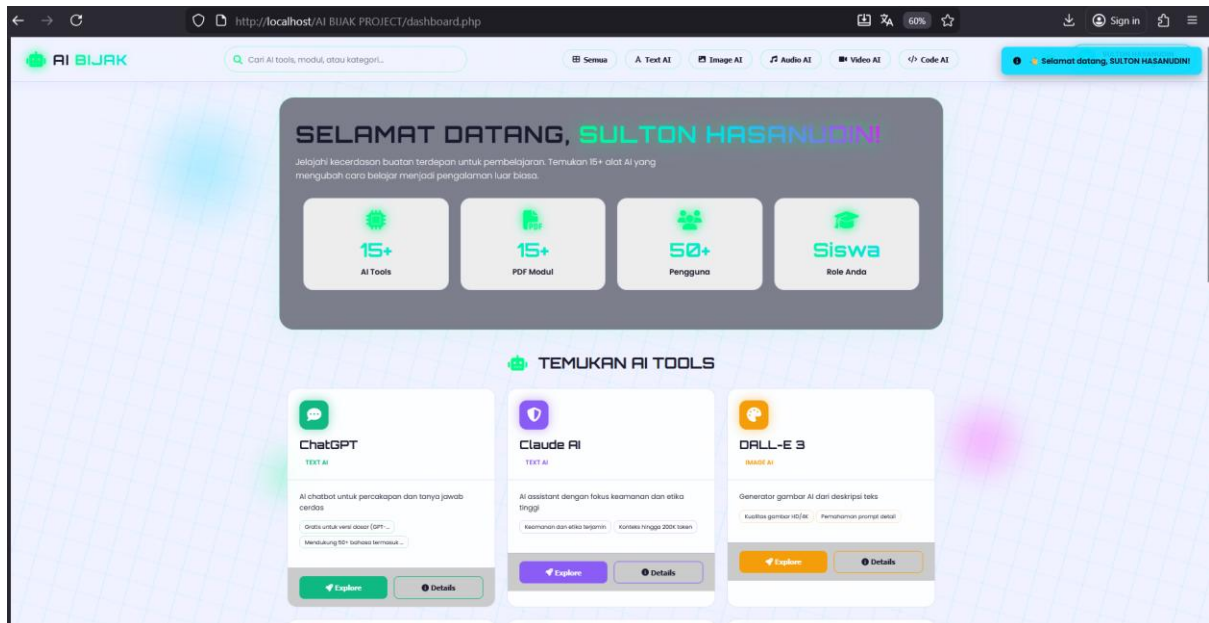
http://localhost/AI BIJAK PROJECT/dashboard.php

60%

Sign in

AI BIJAK

Cari AI tools, modul, atau kategori...

Semua
Text AI
Image AI
Audio AI
Video AI
Code AI

Selamat datang, SULTON HASANUDIN!

SELAMAT DATANG, SULTON HASANUDIN!

Jelajahi kecerdasan buatan terdepan untuk pembelajaran. Temukan 15+ alat AI yang mengubah cara belajar menjadi pengalaman luar biasa.

15+
AI Tools

15+
PDF Modul

50+
Pengguna

Siswa
Role Anda

TEMUKAN AI TOOLS

ChatGPT
TEXT AI
AI chatbot untuk percakapan dan tanya jawab cerdas
Gratis untuk versi dasar (GPT-...
Mendukung 50+ bahasa termasuk...
Explore
Details

Claude AI
TEXT AI
AI assistant dengan fokus keamanan dan etika tinggi
Keamanan dan etika terjamin
Konteks hingga 200K token
Explore
Details

DALL-E 3
IMAGE AI
Generator gambar AI dari deskripsi teks
Kualitas gambar HD/4K
Pemahaman prompt detail
Explore
Details